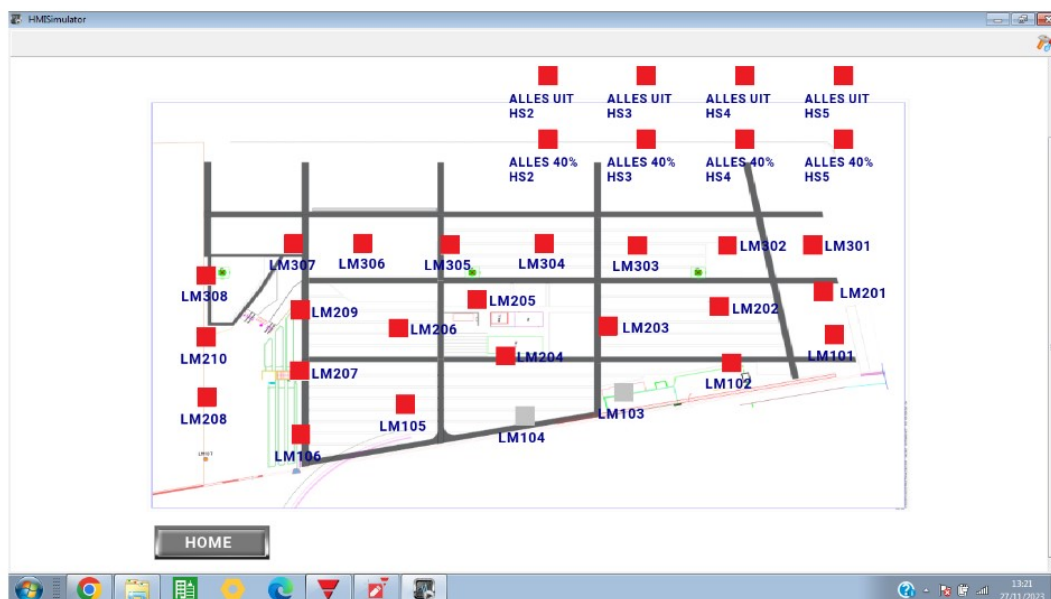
HMISimulator

ALLES UIT HS2
ALLES UIT HS3
ALLES UIT HS4
ALLES UIT HS5

ALLES 40% HS2
ALLES 40% HS3
ALLES 40% HS4
ALLES 40% HS5

LM307
LM306
LM305
LM304
LM303
LM302
LM301
LM308
LM205
LM201
LM209
LM206
LM203
LM202
LM210
LM204
LM101
LM207
LM102
LM208
LM105
LM103
LM104
LM106

HOME

13:21
27/11/2023